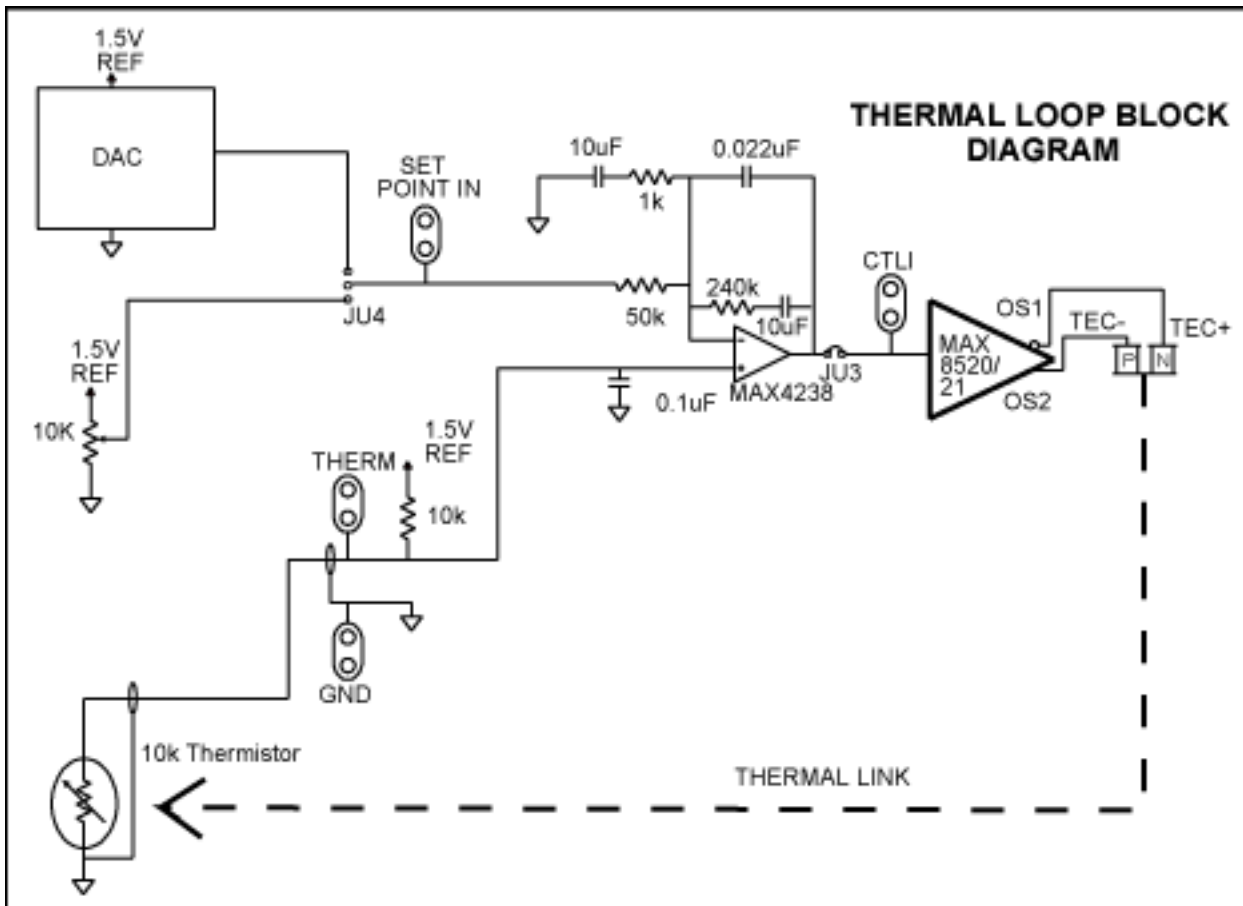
THERMAL LOOP BLOCK DIAGRAM

1.5V REF

DAC

SET POINT IN

10uF

1k

0.022uF

JU4

50k

240k

10uF

CTLI

OS1

TEC-

TEC+

MAX 8520/ 21

OS2

P

N

1.5V REF

10K

MAX4238

JU3

0.1uF

THERM

1.5V REF

10k

GND

10k Thermistor

THERMAL LINK